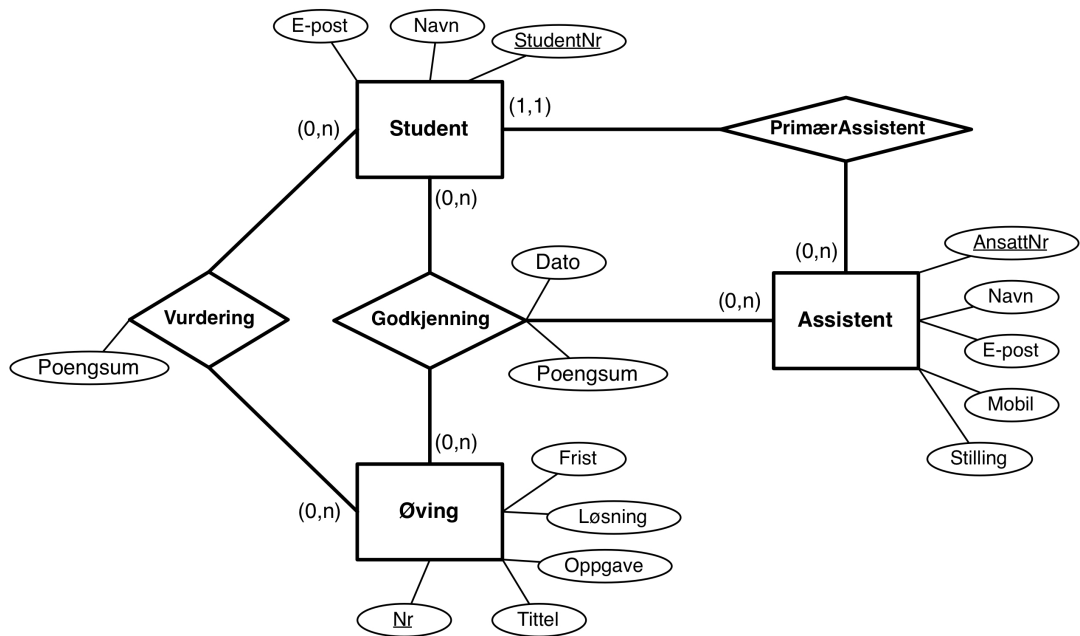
E-post
Navn
StudentNr
(1,1)
(0,n)
Student
PrimærAssistent
(0,n)
(0,n)
AnsattNr
Dato
(0,n)
Navn
Vurdering
Godkjenning
Assistent
E-post
Poengsum
Poengsum
Mobil
Stilling
(0,n)
Frist
(0,n)
Øving
Løsning
Oppgave
Nr
Tittel